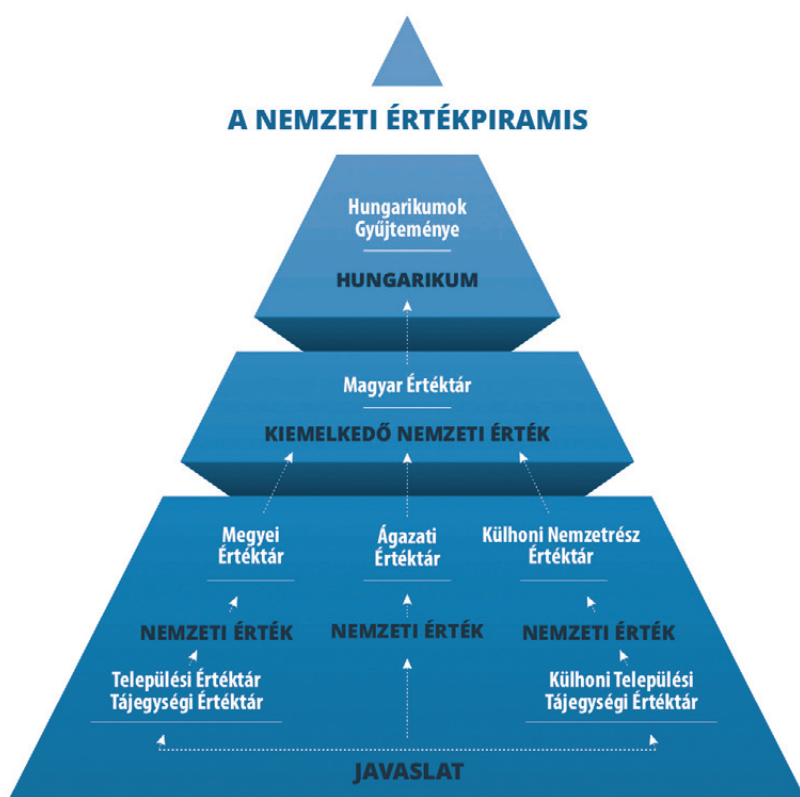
A NEMZETI ÉRTÉKPIRAMIS

Hungarikumok Gyűjteménye

HUNGARIKUM

Magyar Értéktár

KIEMELKEDŐ NEMZETI ÉRTÉK

Megyei Értéktár

Ágazati Értéktár

Külhoni Nemzetrész Értéktár

NEMZETI ÉRTÉK

NEMZETI ÉRTÉK

NEMZETI ÉRTÉK

Települési Értéktár Tájegységi Értéktár

Külhoni Települési Tájegységi Értéktár

JAVASLAT